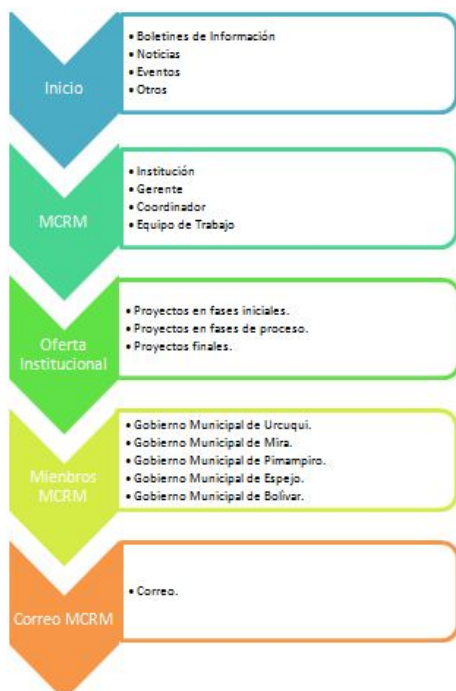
Inicio

• Boletines de Información
• Noticias
• Eventos
• Otros

MCRM

• Institución
• Gerente
• Coordinador
• Equipo de Trabajo

Oferta Institucional

• Proyectos en fases iniciales.
• Proyectos en fases de proceso.
• Proyectos finales.

Mienbros MCRM

• Gobierno Municipal de Urcuqui.
• Gobierno Municipal de Mira.
• Gobierno Municipal de Pimampiro.
• Gobierno Municipal de Espejo.
• Gobierno Municipal de Bolívar.

Correo MCRM

• Correo.